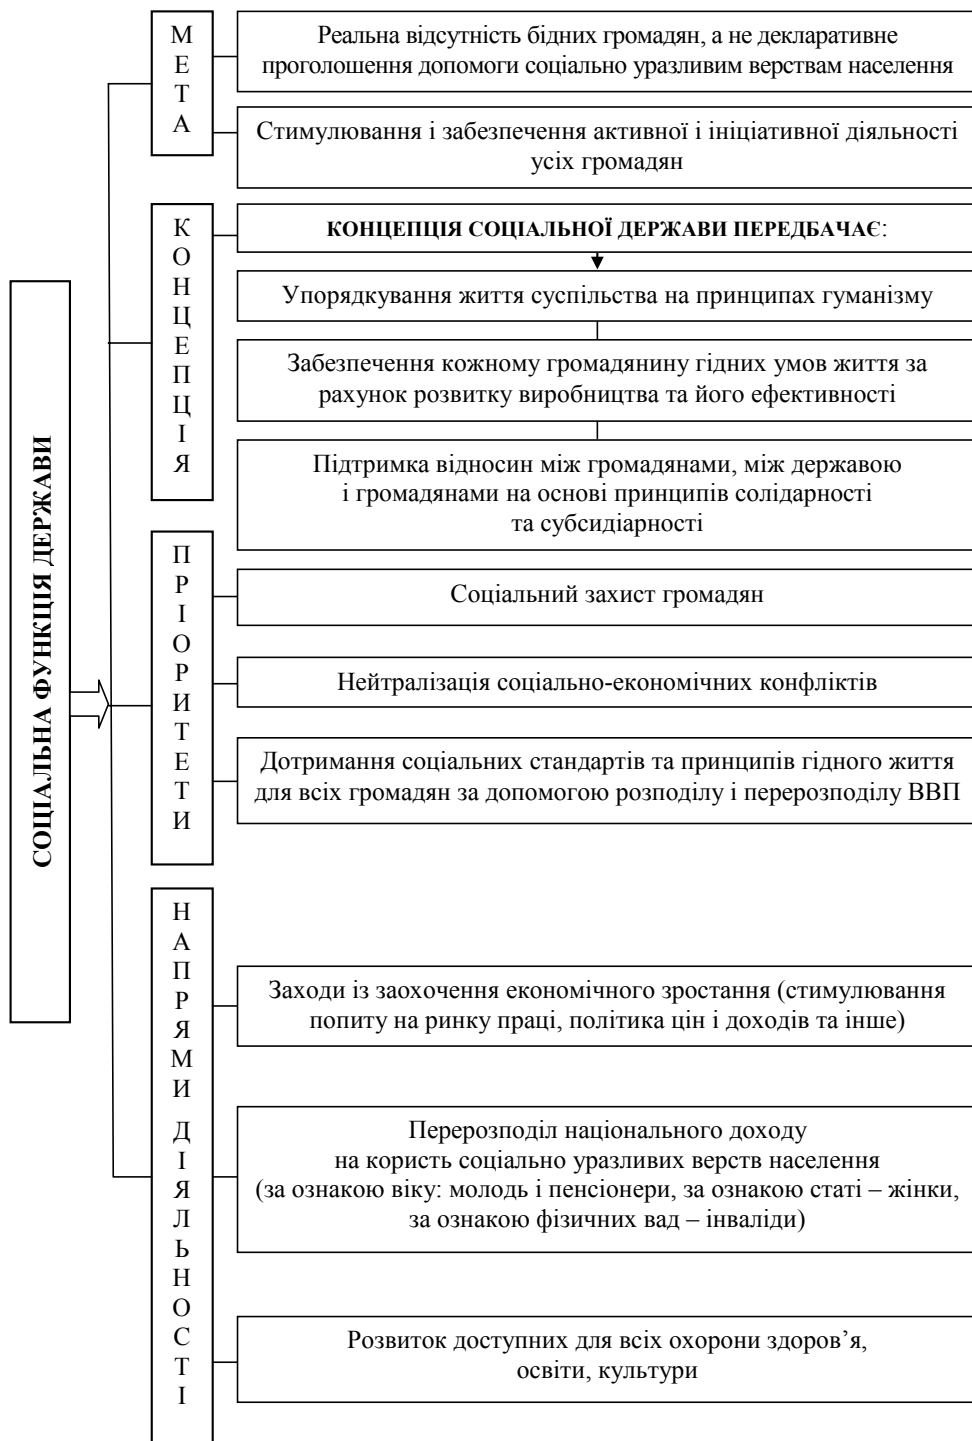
СОЦІАЛЬНА ФУНКЦІЯ ДЕРЖАВИ

М
Е
Т
А

Реальна відсутність бідних громадян, а не декларативне проголошення допомоги соціально уразливим верствам населення

Стимулювання і забезпечення активної і ініціативної діяльності усіх громадян

К
О
Н
Ц
Е
П
Ц
І
Я

КОНЦЕПЦІЯ СОЦІАЛЬНОЇ ДЕРЖАВИ ПЕРЕДБАЧАЄ:

Упорядкування життя суспільства на принципах гуманізму

Забезпечення кожному громадянину гідних умов життя за рахунок розвитку виробництва та його ефективності

Підтримка відносин між громадянами, між державою і громадянами на основі принципів солідарності та субсидіарності

П
Р
І
О
Р
И
Т
Е
Т
И

Соціальний захист громадян

Нейтралізація соціально-економічних конфліктів

Дотримання соціальних стандартів та принципів гідного життя для всіх громадян за допомогою розподілу і перерозподілу ВВП

Н
А
П
Р
Я
М
И

Д
І
Я
Л
Ь
Н
О
С
Т
І

Заходи із заохочення економічного зростання (стимулювання попиту на ринку праці, політика цін і доходів та інше)

Перерозподіл національного доходу на користь соціально уразливих верств населення (за ознакою віку: молодь і пенсіонери, за ознакою статі – жінки, за ознакою фізичних вад – інваліди)

Розвиток доступних для всіх охорони здоров’я, освіти, культури